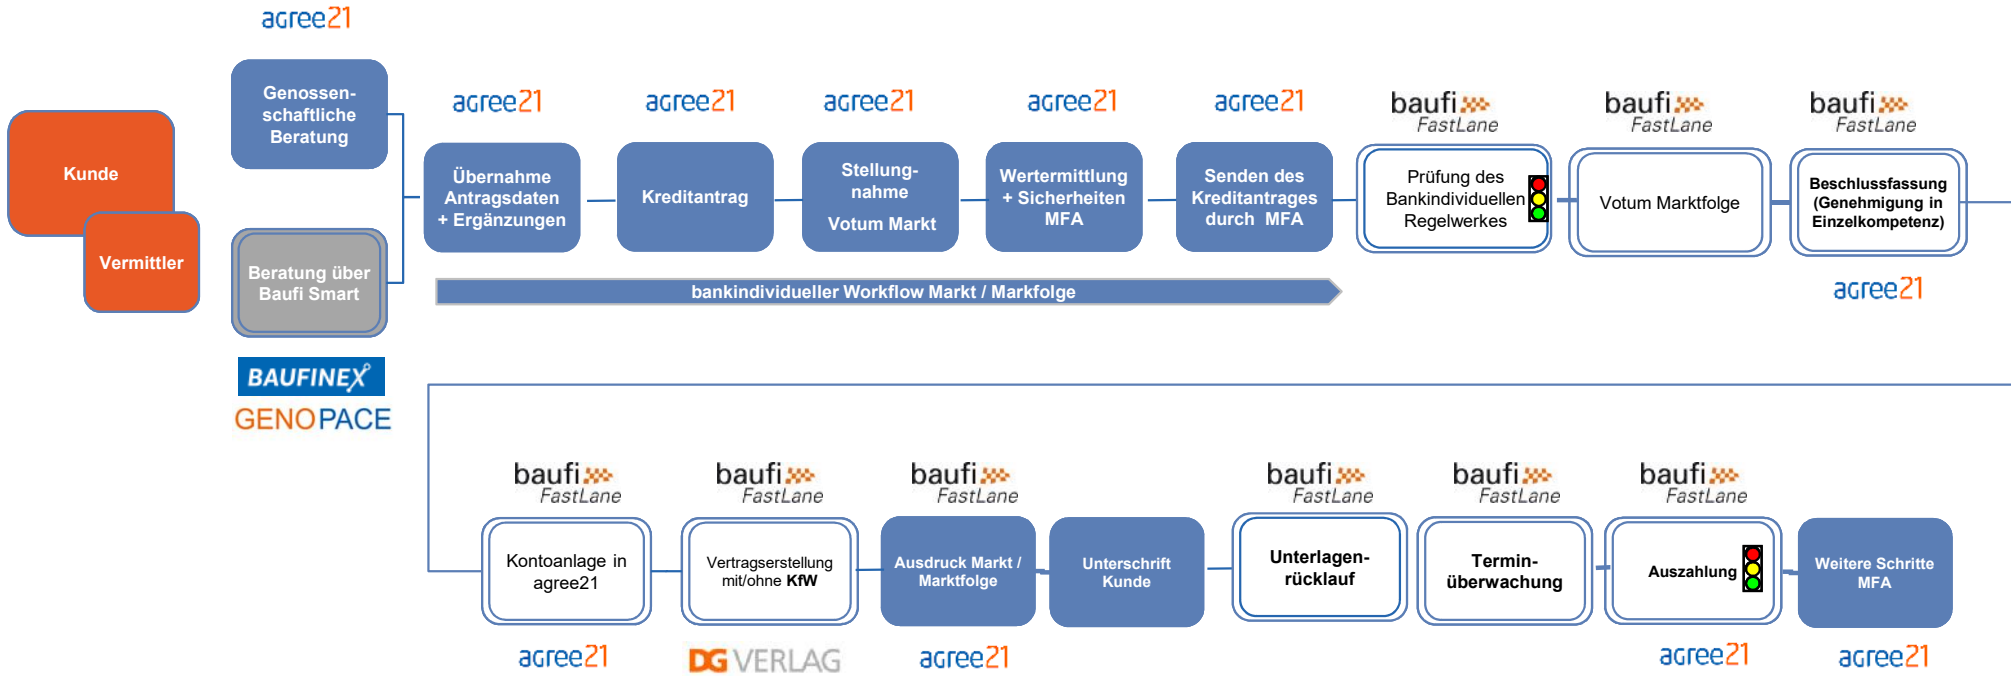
agree21

Kunde

Vermittler

Genossenschaftliche Beratung

Beratung über Baufi Smart

BAUFINEX

GENOPACE

agree21

Übernahme Antragsdaten + Ergänzungen

agree21

Kreditantrag

agree21

Stellungnahme Votum Markt

agree21

Wertermittlung + Sicherheiten MFA

agree21

Senden des Kreditantrages durch MFA

baufi FastLane

Prüfung des Bankindividuellen Regelwerkes

baufi FastLane

Votum Marktfolge

baufi FastLane

Beschlussfassung (Genehmigung in Einzelkompetenz)

agree21

bankindividueller Workflow Markt / Markfolge

baufi FastLane

Kontoanlage in agree21

agree21

baufi FastLane

Vertragserstellung mit/ohne KfW

DG VERLAG

baufi FastLane

Ausdruck Markt / Marktfolge

agree21

Unterschrift Kunde

baufi FastLane

Unterlagenrücklauf

baufi FastLane

Terminüberwachung

baufi FastLane

Auszahlung

agree21

Weitere Schritte MFA

agree21